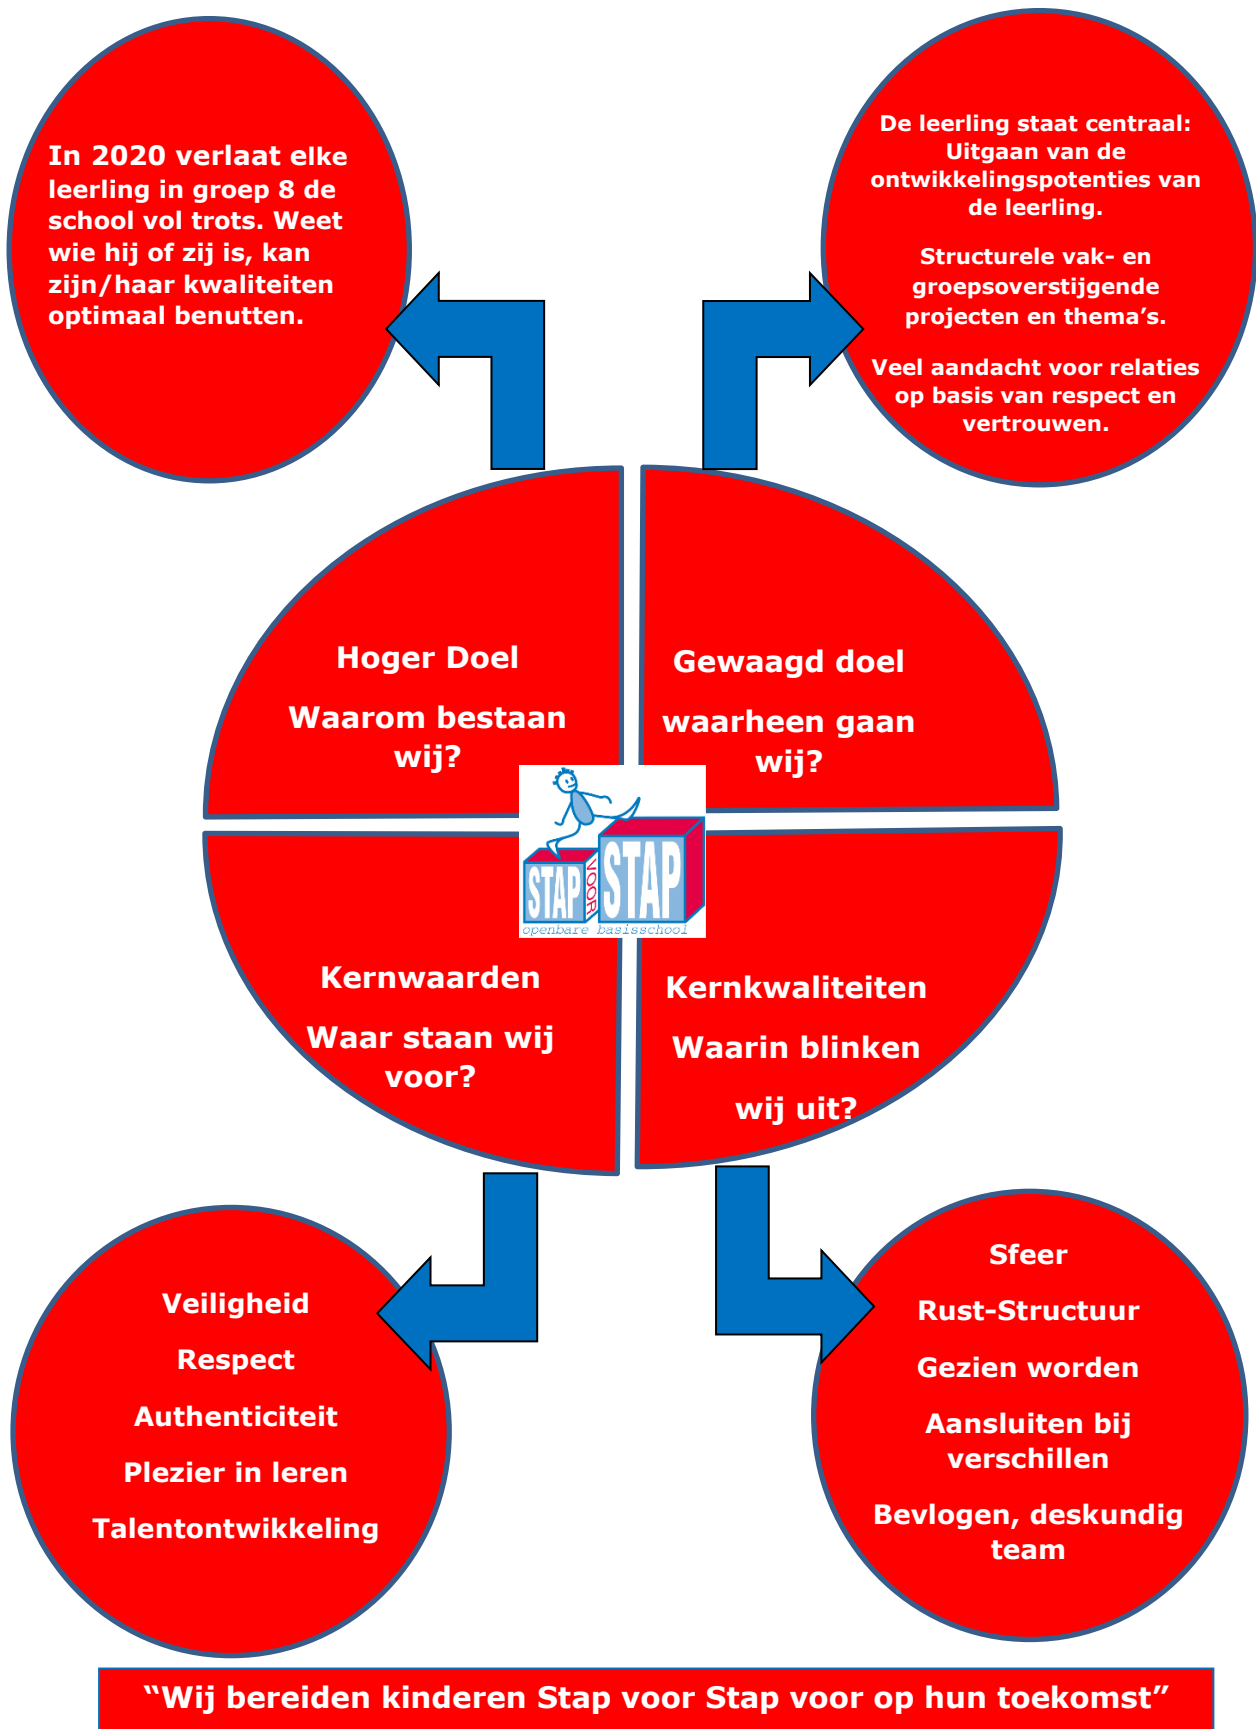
In 2020 verlaat elke leerling in groep 8 de school vol trots. Weet wie hij of zij is, kan zijn/haar kwaliteiten optimaal benutten.

De leerling staat centraal: Uitgaan van de ontwikkelingspotenties van de leerling.

Structurele vak- en groepsoverstijgende projecten en thema's.

Veel aandacht voor relaties op basis van respect en vertrouwen.

Hoger Doel

Waarom bestaan wij?

Gewaagd doel

waarheen gaan wij?

STAP VOOR STAP
openbare basisschool

Kernwaarden

Waar staan wij voor?

Kernkwaliteiten

Waarin blinken wij uit?

Veiligheid

Respect

Authenticiteit

Plezier in leren

Talentontwikkeling

Sfeer

Rust-Structuur

Gezien worden

Aansluiten bij verschillen

Bevlogen, deskundig team

"Wij bereiden kinderen Stap voor Stap voor op hun toekomst"